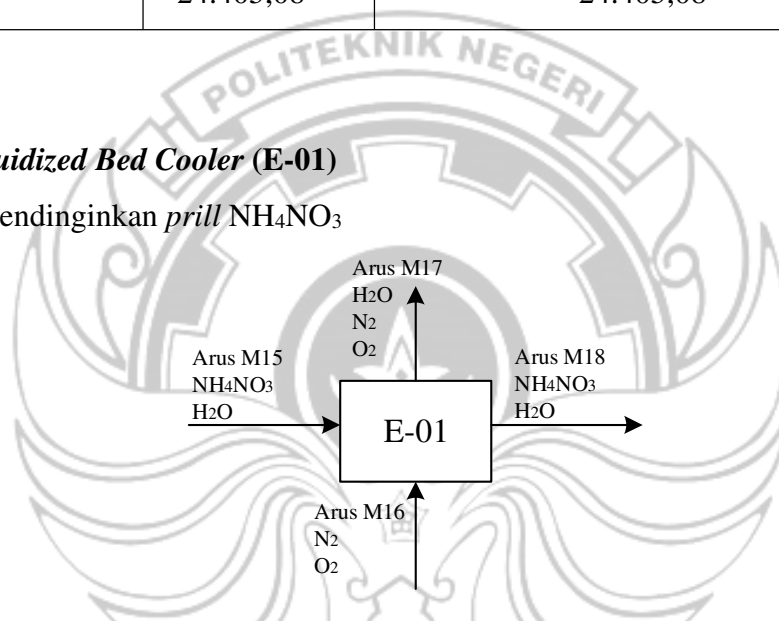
| 24.463,08 | 24.463,08 |
|---|---|

POLITEKNIK NEGERI

uidized Bed Cooler (E-01)

endinginkan prill $NH_4NO_3$

Arus M17
$H_2O$
$N_2$
$O_2$

Arus M15
$NH_4NO_3$
$H_2O$

E-01

Arus M18
$NH_4NO_3$
$H_2O$

Arus M16
$N_2$
$O_2$